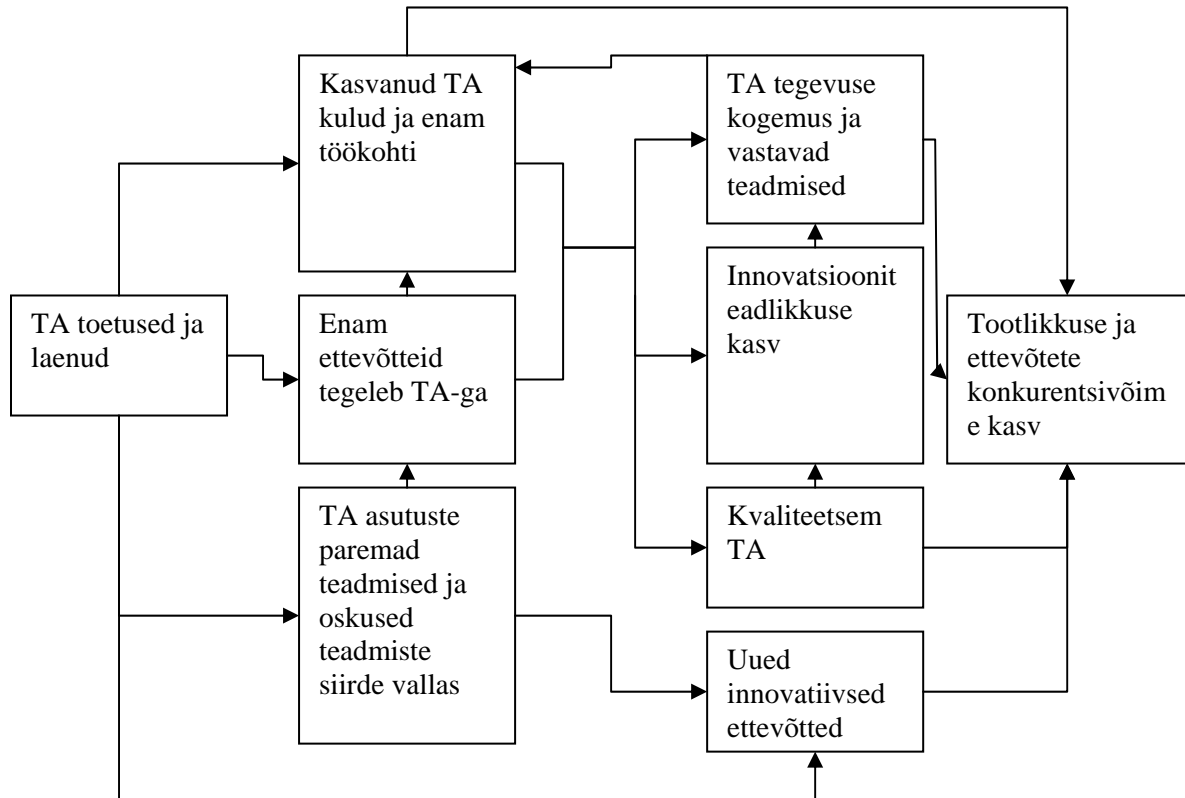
Kasvanud TA kulud ja enam töökohti

TA tegevuse kogemus ja vastavad teadmised

TA toetused ja laenud

Enam ettevõtteid tegeleb TA-ga

Innovatsioonit eadlikkuse kasv

Tootlikkuse ja ettevõtete konkurentsivõim e kasv

TA asutuste paremad teadmised ja oskused teadmiste siirde vallas

Kvaliteetsem TA

Uued innovatiivsed ettevõtted